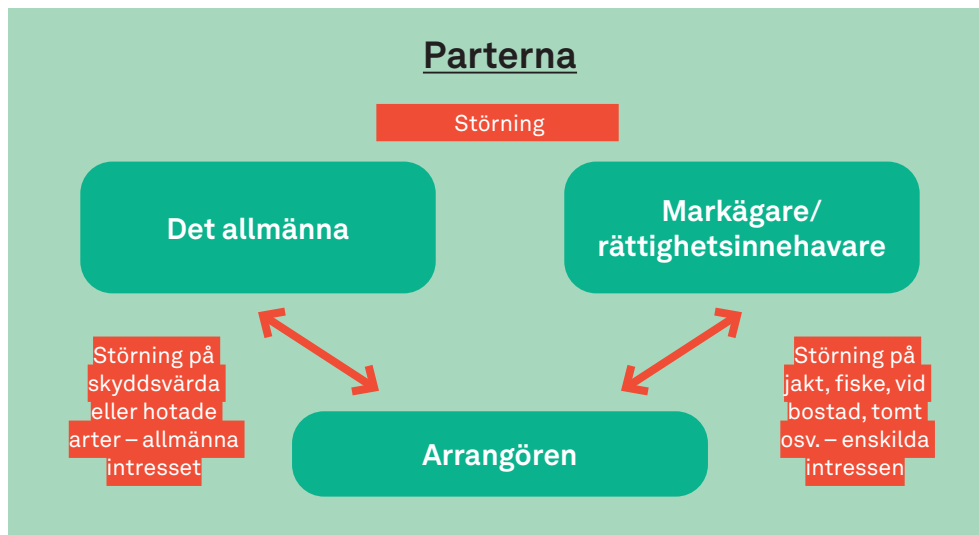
Parterna

Störning

Det allmänna

Markägare/ rättighetsinnehavare

Störning på skyddsvärda eller hotade arter – allmänna intresset

Arrangören

Störning på jakt, fiske, vid bostad, tomt osv. – enskilda intressen